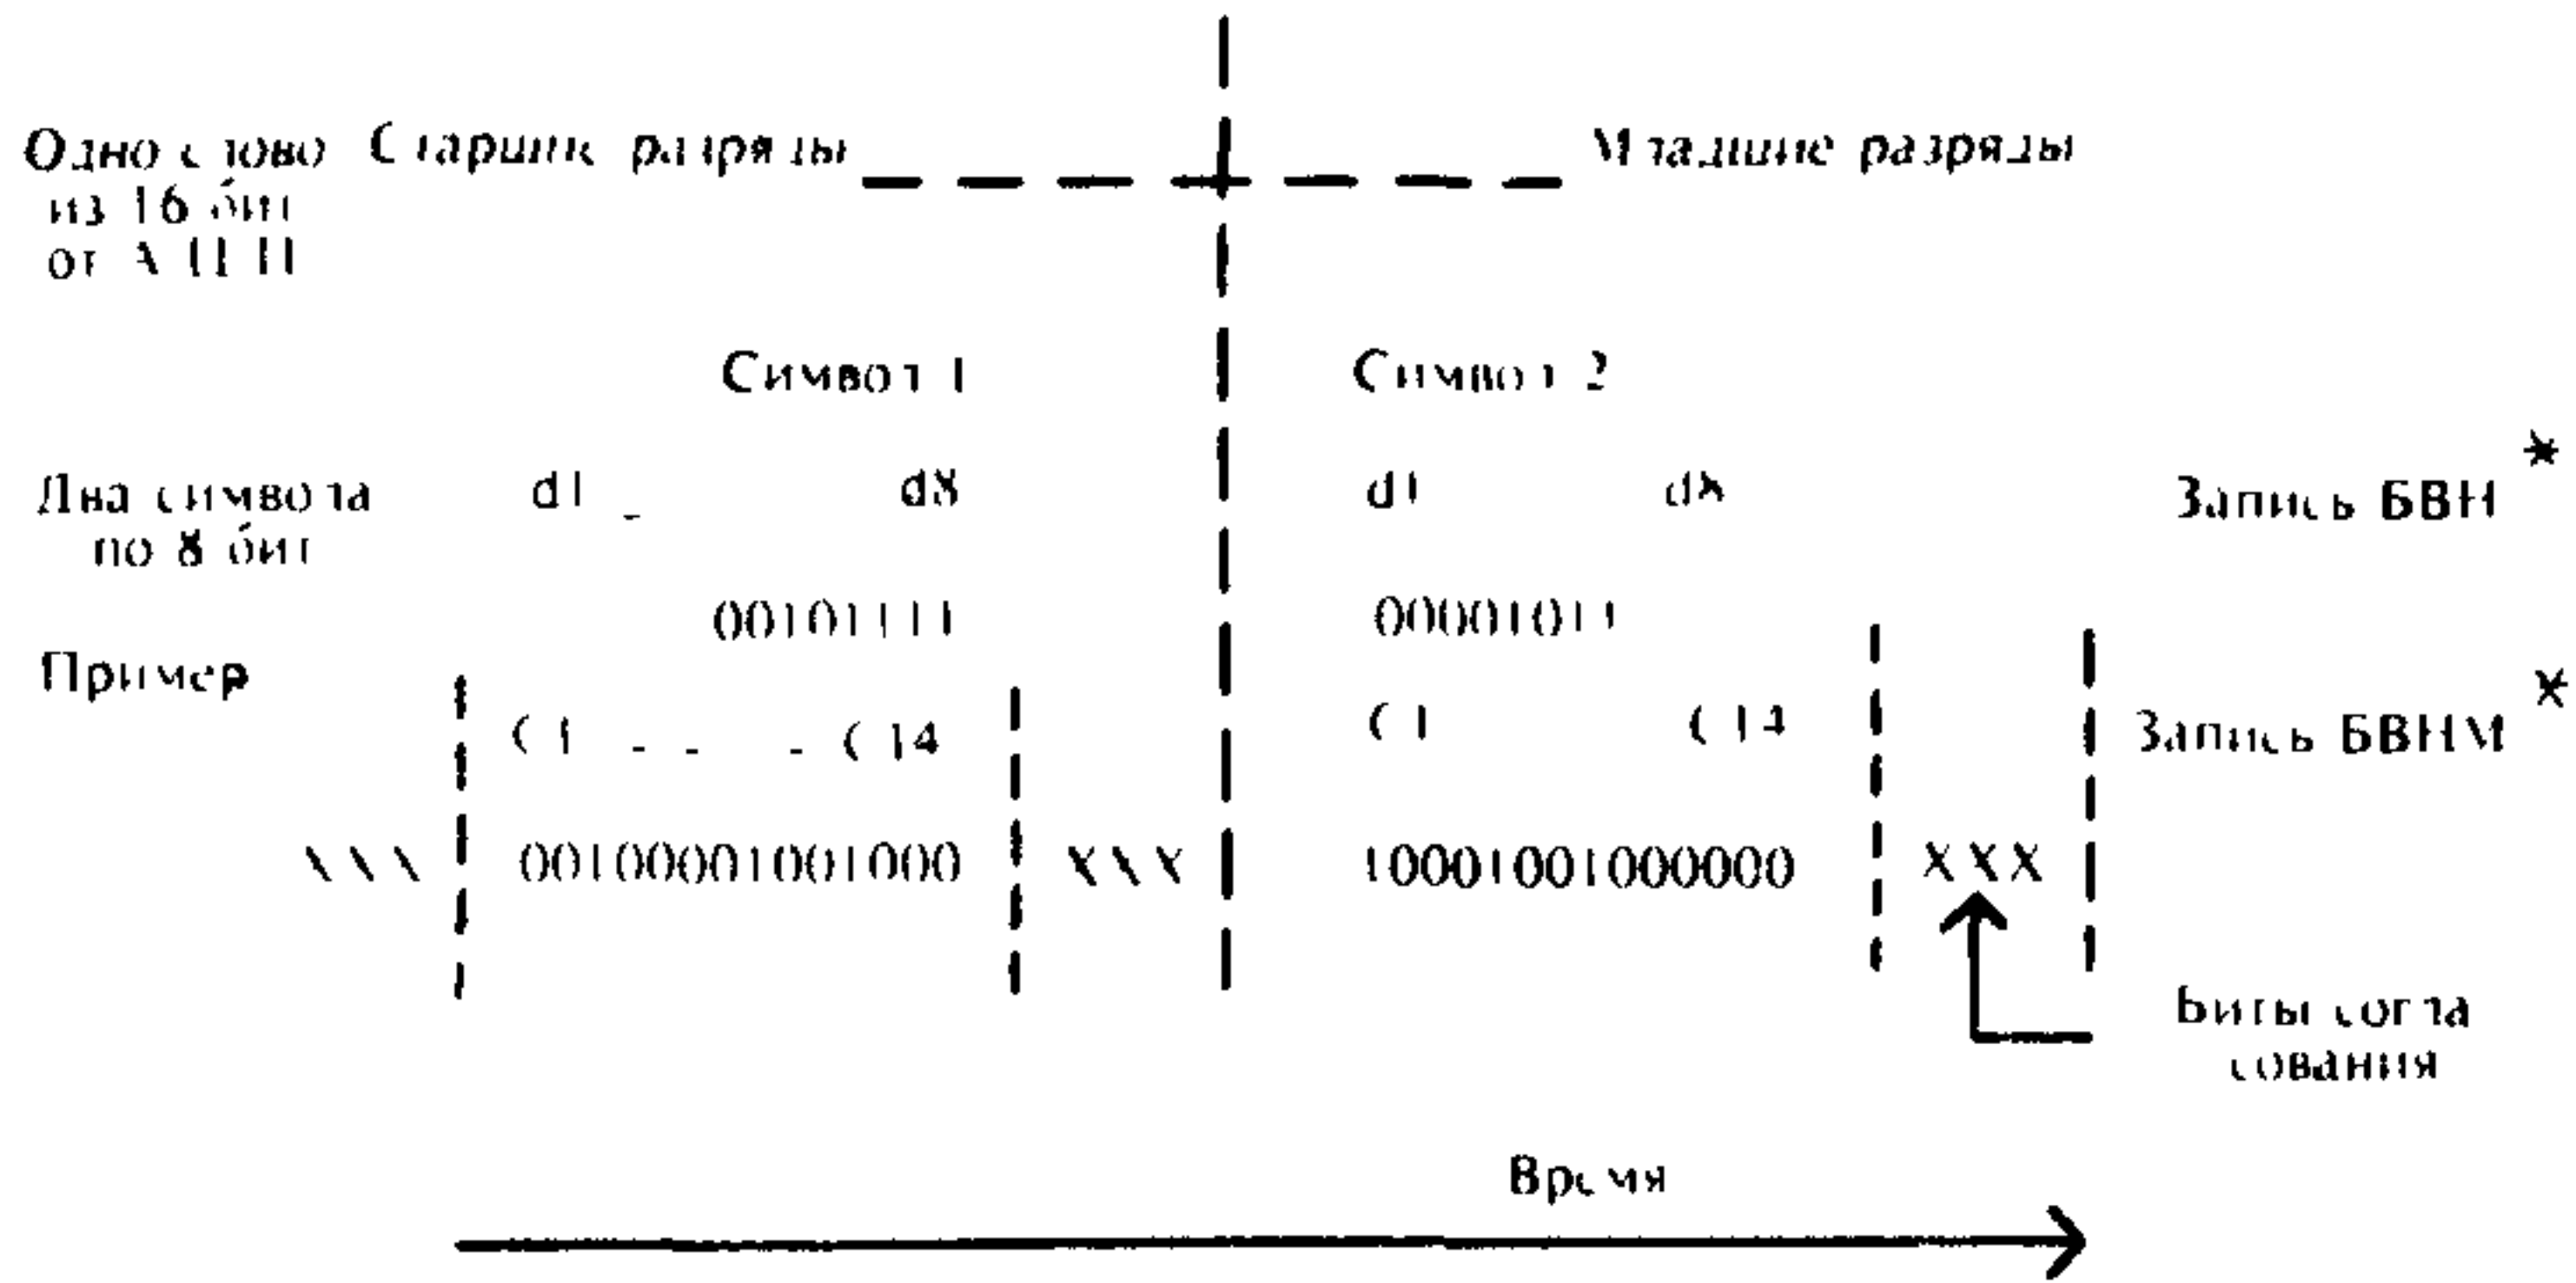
Одно слово из 16 бит от АЦП

Старшие разряды

Младшие разряды

Символ 1

Символ 2

Два символа по 8 бит

d1

d8

d1

d8

Запись БВН *

00101111

00001011

Пример

C1 - - - C14

C1

C14

Запись БВМ *

XXX

00100001001000

XXX

10001001000000

XXX

Биты согласования

Время